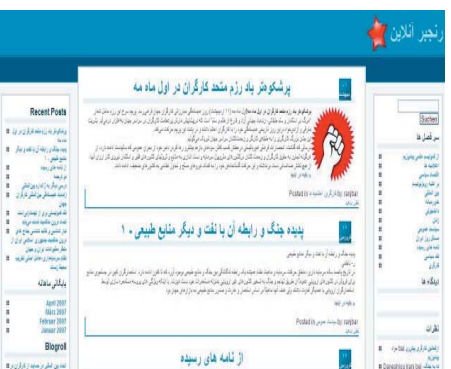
رنجبر آنلاین

پرشکوه باد رزم متحد کارگران در اول ماه مه

پدیده جنگ و رابطه آن با نفت و دیگر منابع طبیعی - ۱

از نامه های رسیده

Recent Posts

Search

سر فصل ها

بایگانی ماهانه

April 2007
March 2007
February 2007
January 2007

Blogroll

نظرات

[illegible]